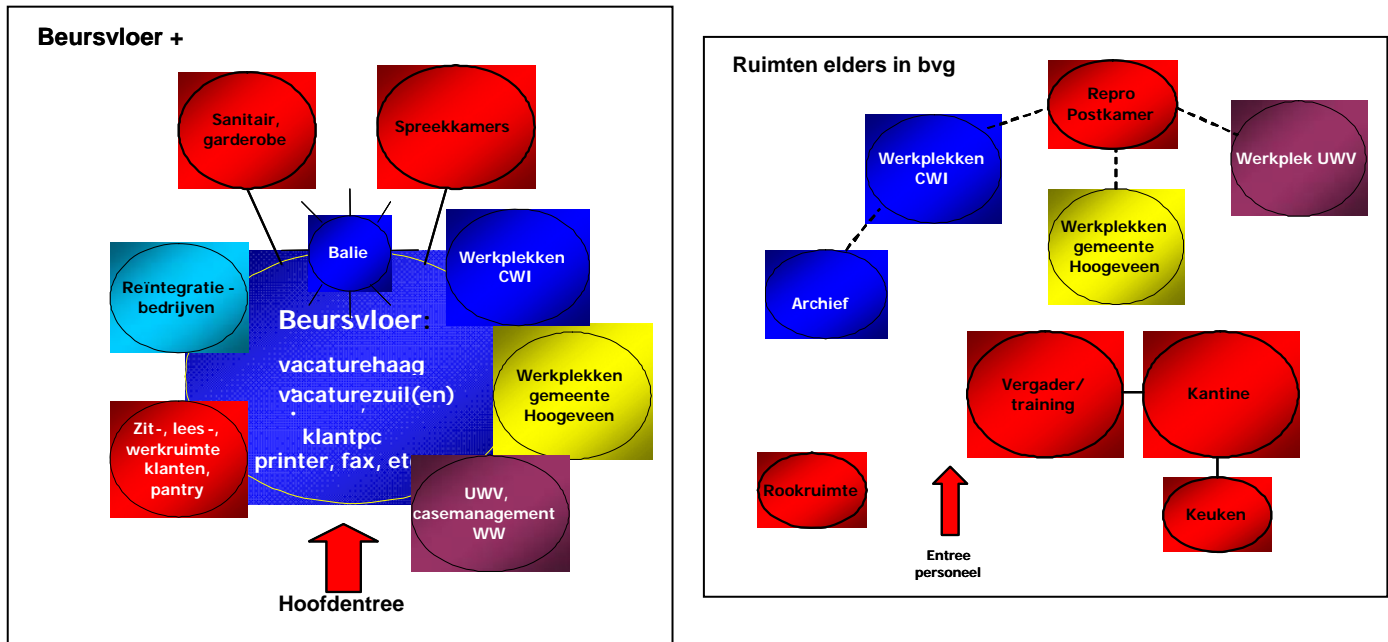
Beursvloer +

Sanitair, garderobe

Spreekkamers

Balie

Werkplekken CWI

Reïntegratie - bedrijven

Beursvloer:

vacaturehaag
vacaturezuil(en)
klantpc
printer, fax, et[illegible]

Werkplekken gemeente Hoogeveen

Zit-, lees-, werkruimte klanten, pantry

UWV, casemanagement WW

Hoofdentree

Ruimten elders in bvg

Repro Postkamer

Werkplekken CWI

Werkplek UWV

Werkplekken gemeente Hoogeveen

Archief

Vergader/ training

Kantine

Rookruimte

Keuken

Entree personeel